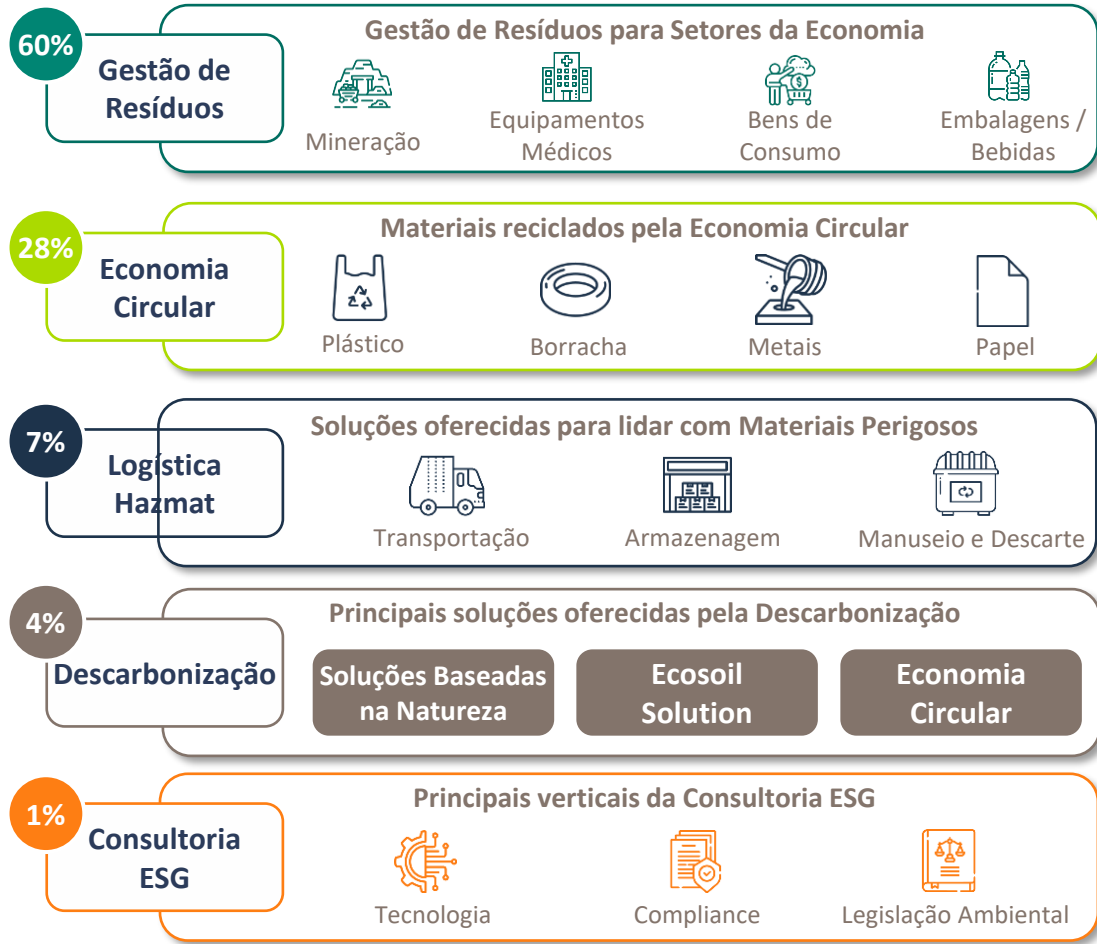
60%
Gestão de Resíduos

Gestão de Resíduos para Setores da Economia

Mineração

Equipamentos Médicos

Bens de Consumo

Embalagens / Bebidas

28%
Economia Circular

Materiais reciclados pela Economia Circular

Plástico

Borracha

Metais

Papel

7%
Logística Hazmat

Soluções oferecidas para lidar com Materiais Perigosos

Transportação

Armazenagem

Manuseio e Descarte

4%
Descarbonização

Principais soluções oferecidas pela Descarbonização

Soluções Baseadas na Natureza

Ecosoil Solution

Economia Circular

1%
Consultoria ESG

Principais verticais da Consultoria ESG

Tecnologia

Compliance

Legislação Ambiental